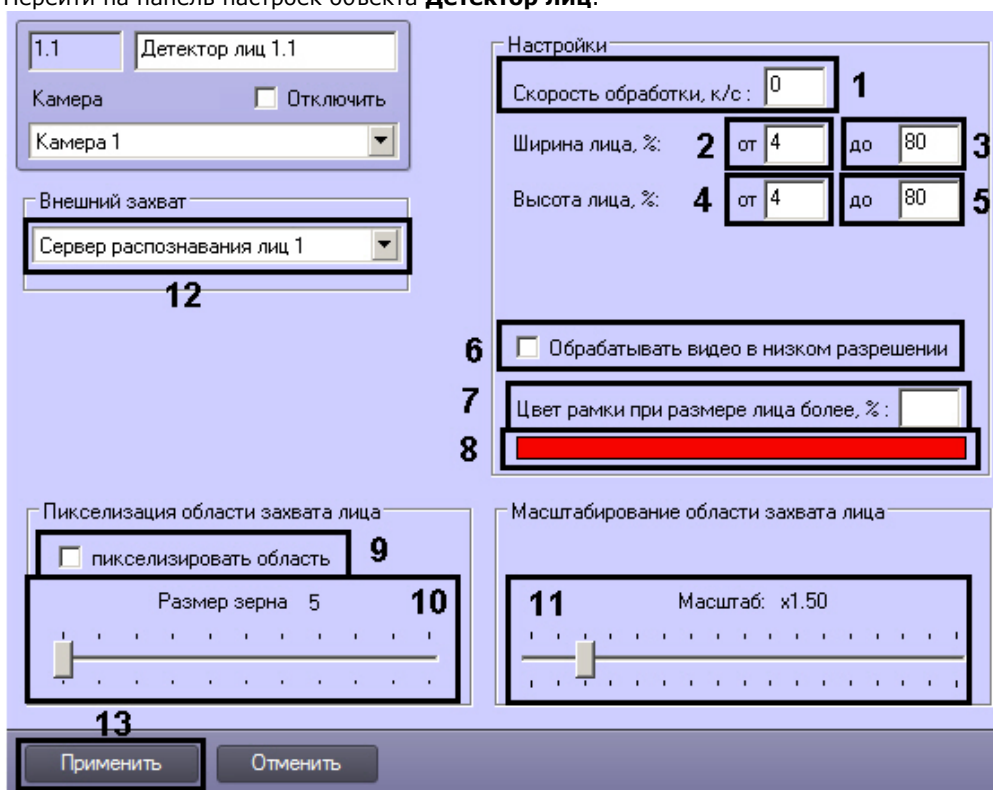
Перейти на панель настроек объекта **Детектор лиц**.

1.1
Детектор лиц 1.1
Камера
Отключить
Камера 1

Внешний захват
Сервер распознавания лиц 1
12

Настройки
Скорость обработки, к/с : 0
1
Ширина лица, %:
2
от 4
до 80
3
Высота лица, %:
4
от 4
до 80
5
6
Обрабатывать видео в низком разрешении
7
Цвет рамки при размере лица более, % :
8

Пикселизация области захвата лица
пикселизировать область
9
Размер зерна 5
10

Масштабирование области захвата лица
11
Масштаб: x1.50

13
Применить
Отменить